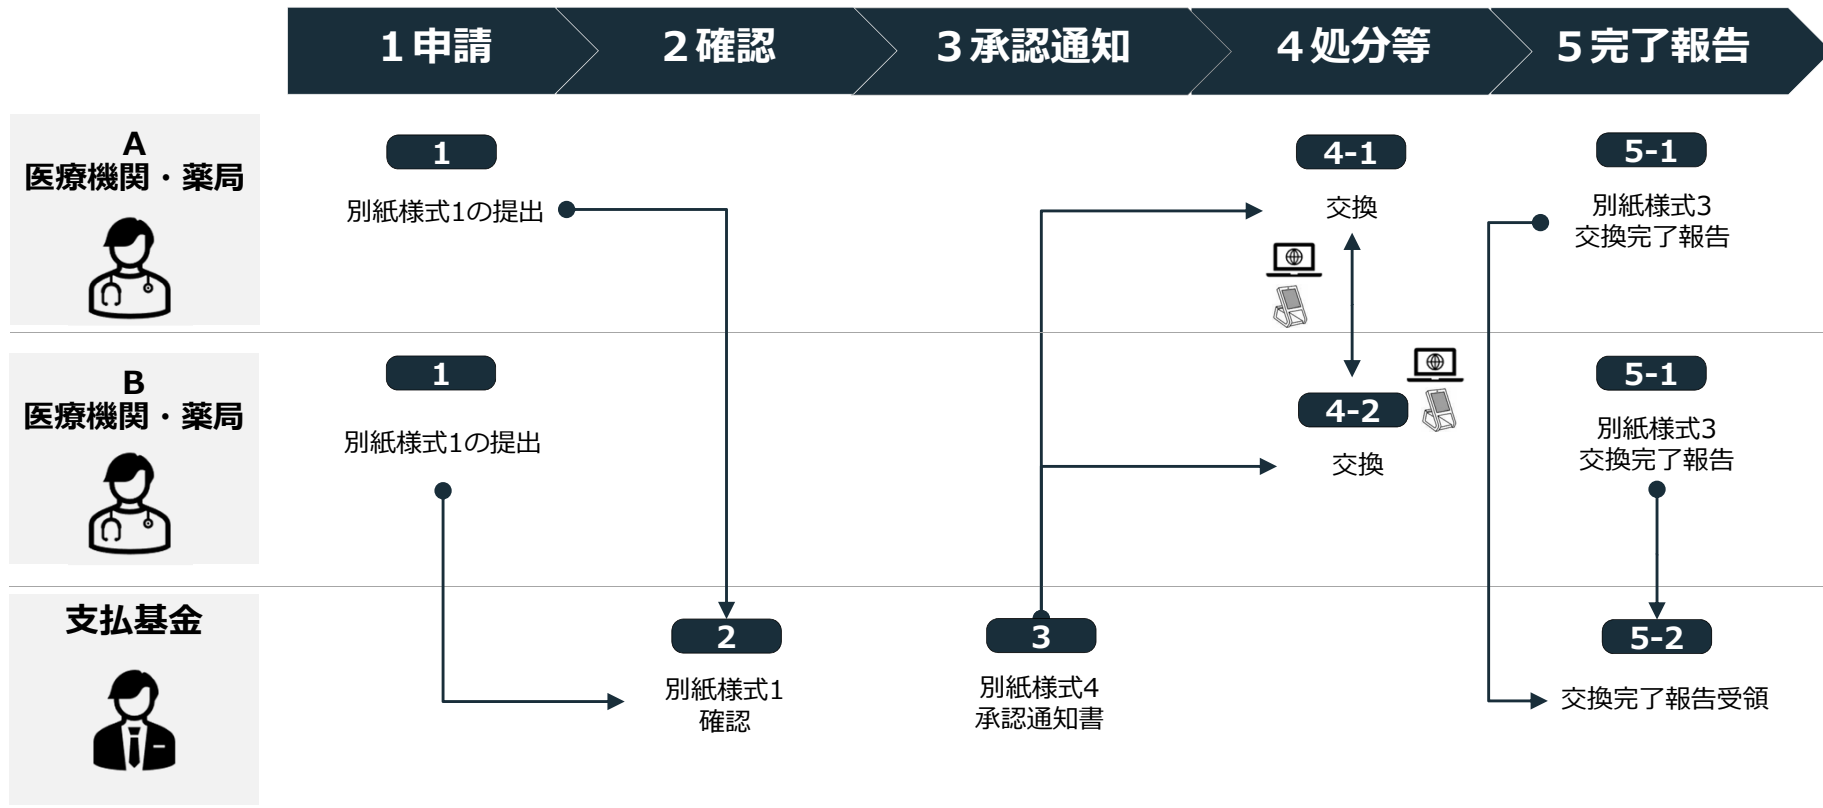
1 申請
2 確認
3 承認通知
4 処分等
5 完了報告

A
医療機関・薬局

1
別紙様式1の提出

4-1
交換

5-1
別紙様式3
交換完了報告

B
医療機関・薬局

1
別紙様式1の提出

4-2
交換

5-1
別紙様式3
交換完了報告

支払基金

2
別紙様式1
確認

3
別紙様式4
承認通知書

5-2
交換完了報告受領